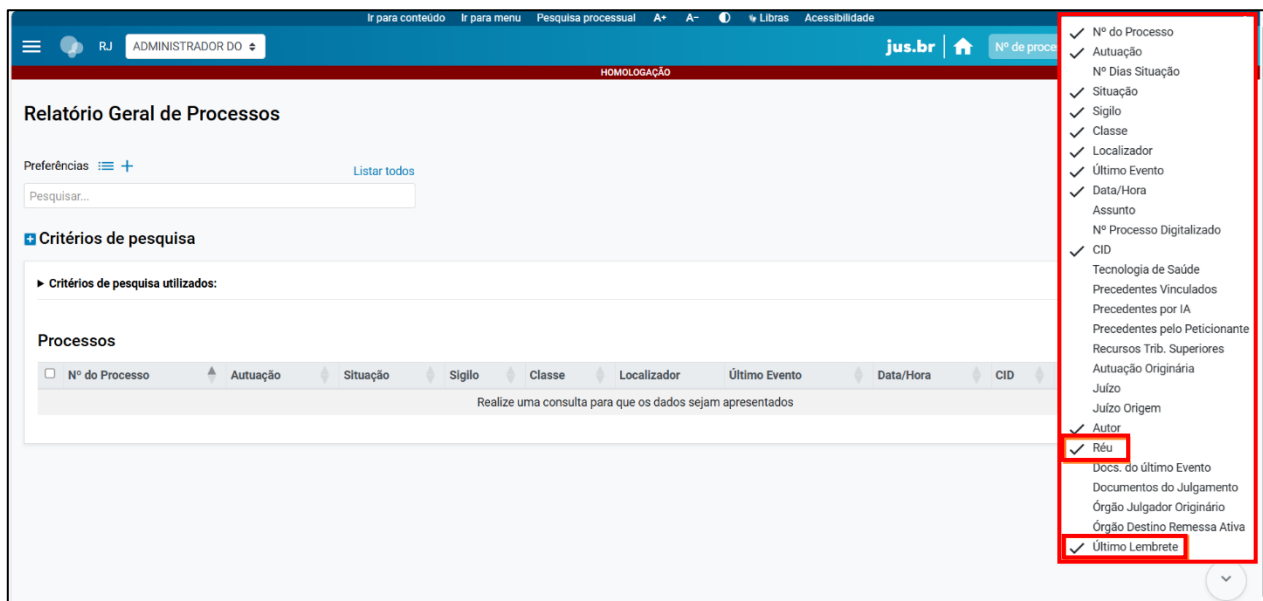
Ir para conteúdo Ir para menu Pesquisa processual A+ A- Libras Acessibilidade

RJ ADMINISTRADOR DO

jus.br

Nº de proce

HOMOLOGAÇÃO

Relatório Geral de Processos

Preferências

Listar todos

Pesquisar...

Critérios de pesquisa

Critérios de pesquisa utilizados:

Processos

| Nº do Processo | Autuação | Situação | Sigilo | Classe | Localizador | Último Evento | Data/Hora | CID |
|---|---|---|---|---|---|---|---|---|
| Realize uma consulta para que os dados sejam apresentados | | | | | | | | |

✓ Nº do Processo
✓ Autuação
Nº Dias Situação
✓ Situação
✓ Sigilo
✓ Classe
✓ Localizador
✓ Último Evento
✓ Data/Hora
Assunto
Nº Processo Digitalizado
✓ CID
Tecnologia de Saúde
Precedentes Vinculados
Precedentes por IA
Precedentes pelo Peticionante
Recursos Trib. Superiores
Autuação Originária
Juízo
Juízo Origem
✓ Autor
✓ Réu
Docs. do último Evento
Documentos do Julgamento
Órgão Julgador Originário
Órgão Destino Remessa Ativa
✓ Último Lembrete